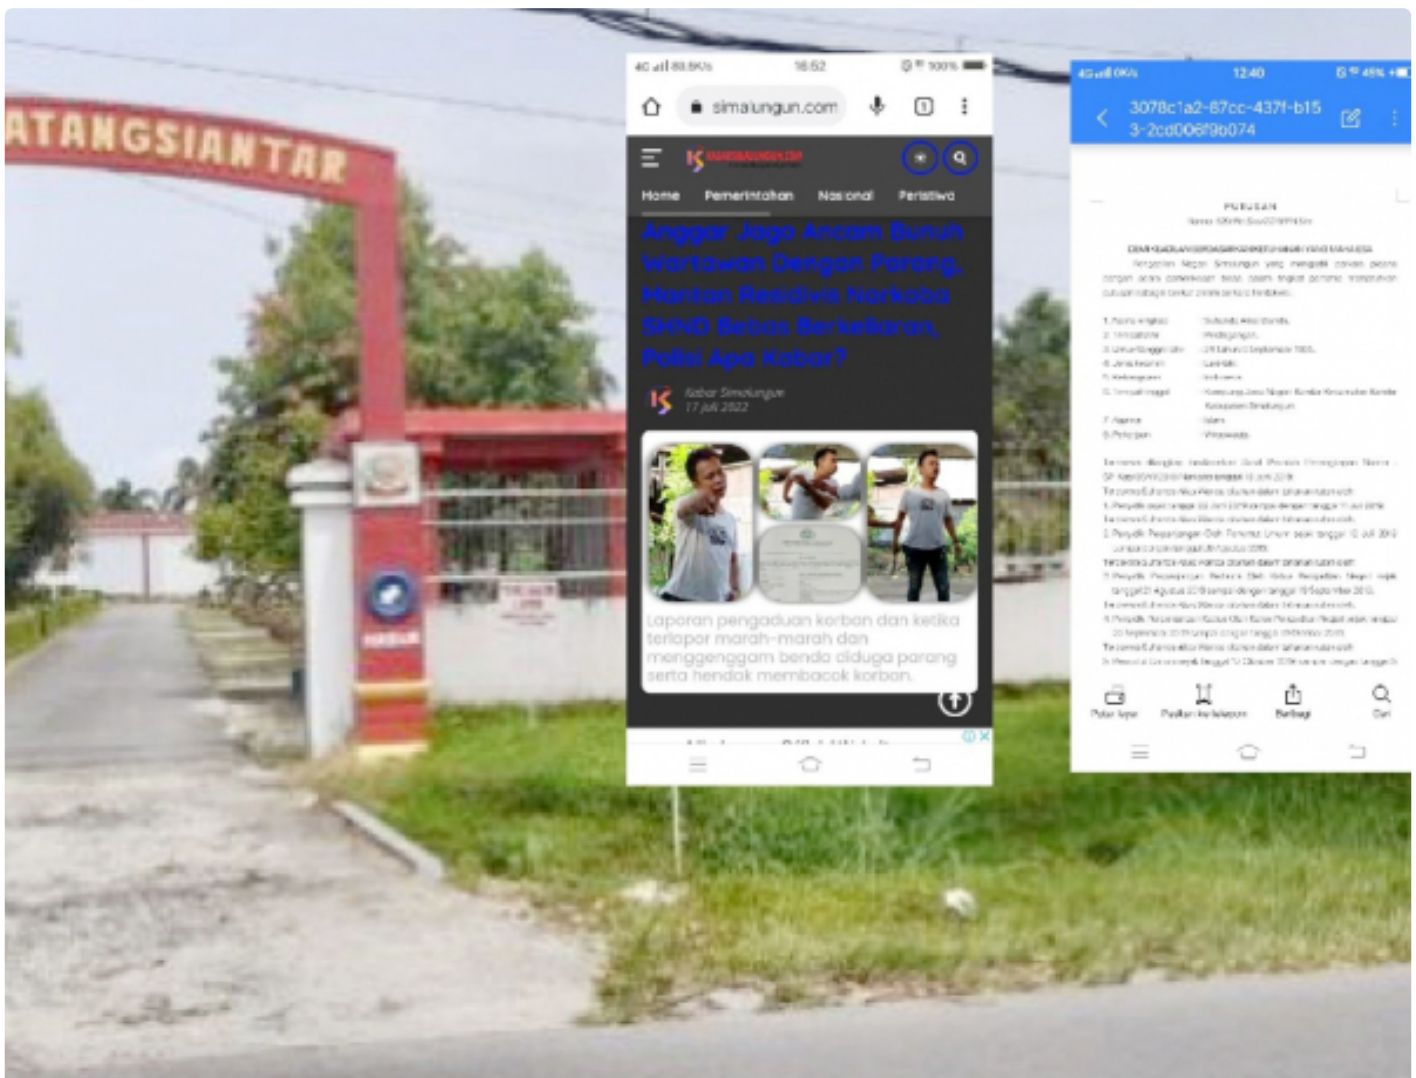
ATANGSIANTAR

16:52 100%

simalungun.com

Home Pemerintahan Nasional Peristiwa

Anggar Jago Ancam Bunuh Wartawan Dengan Parang, Mantan Residivis Narkoba SHND Bebas Berkeliaran, Polisi Apa Kabar?

Kabar Simalungun
17 Juli 2022

Laporan pengaduan korban dan ketika terlapor marah-marah dan menggenggam benda diduga parang serta hendak membacok korban.

12:40 45%

3078c1a2-87cc-437f-b153-2cd006f9b074

PUTUSAN

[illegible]

Putar layar Padkan ke layar Berbagi Cari